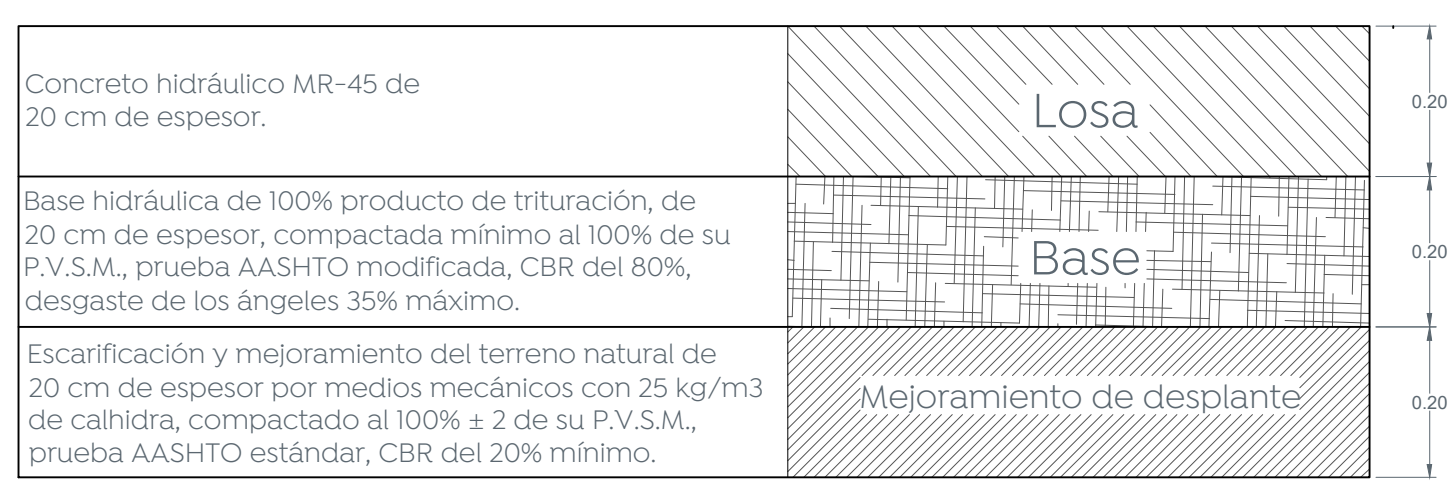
| | | |
|---|---|---|
| Concreto hidráulico MR-45 de 20 cm de espesor. | Losa | 0.20 |
| Base hidráulica de 100% producto de trituración, de 20 cm de espesor, compactada mínimo al 100% de su P.V.S.M., prueba AASHTO modificada, CBR del 80%, desgaste de los ángeles 35% máximo. | Base | 0.20 |
| Escarificación y mejoramiento del terreno natural de 20 cm de espesor por medios mecánicos con 25 kg/m3 de calhidra, compactado al 100% ± 2 de su P.V.S.M., prueba AASHTO estándar, CBR del 20% mínimo. | Mejoramiento de desplante | 0.20 |